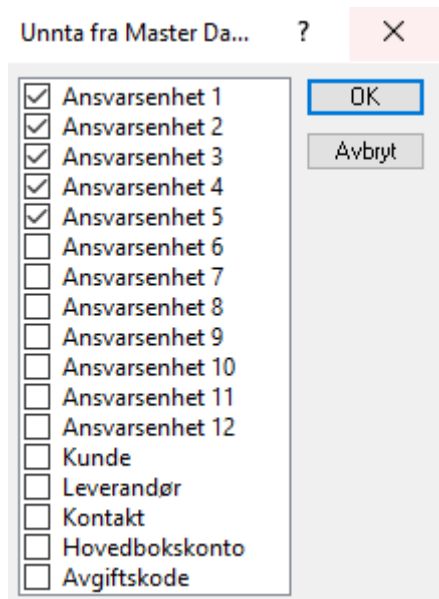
Unnta fra Master Da... ? ×

Ansvarsenhet 1
Ansvarsenhet 2
Ansvarsenhet 3
Ansvarsenhet 4
Ansvarsenhet 5
Ansvarsenhet 6
Ansvarsenhet 7
Ansvarsenhet 8
Ansvarsenhet 9
Ansvarsenhet 10
Ansvarsenhet 11
Ansvarsenhet 12
Kunde
Leverandør
Kontakt
Hovedbokskonto
Avgiftskode

OK
Avbryt